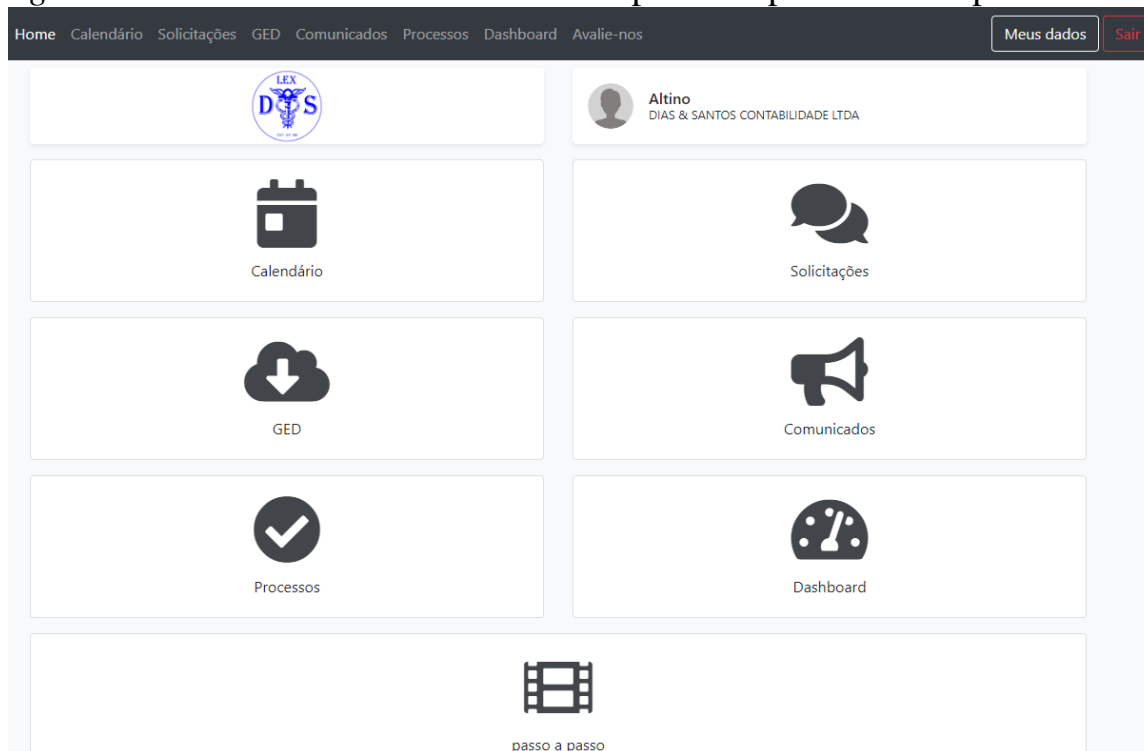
Home Calendário Solicitações GED Comunicados Processos Dashboard Avalie-nos

Meus dados Sair

LEX
DS

Altino
DIAS & SANTOS CONTABILIDADE LTDA

Calendário

Solicitações

GED

Comunicados

Processos

Dashboard

passo a passo